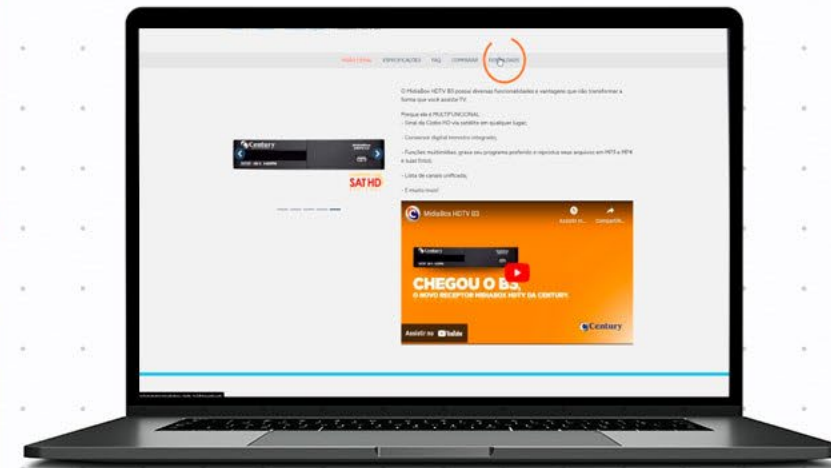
VISÃO GERAL ESPECIFICAÇÕES FAQ COMPRAR DOWNLOADS

O MidiaBox HDTV B3 possui diversas funcionalidades e vantagens que vão transformar a forma que você assistir TV.

Porque ele é MULTIFUNCIONAL:
- Sinal da Costa HD via satélite em qualquer lugar;
- Conversor digital terrestre integrado;
- Funções multimídias: grave seu programa preferido e reproduza seus arquivos em MP3 e MP4 e suas fotos;
- Lista de canais unificada;
- E muito mais!

Century

SAT HD

MidiaBox HDTV B3

Assistir m... Compartilh...

Century

CHEGOU O B3.
O NOVO RECEPTOR MIDIABOX HDTV DA CENTURY.

Assistir no YouTube

Century